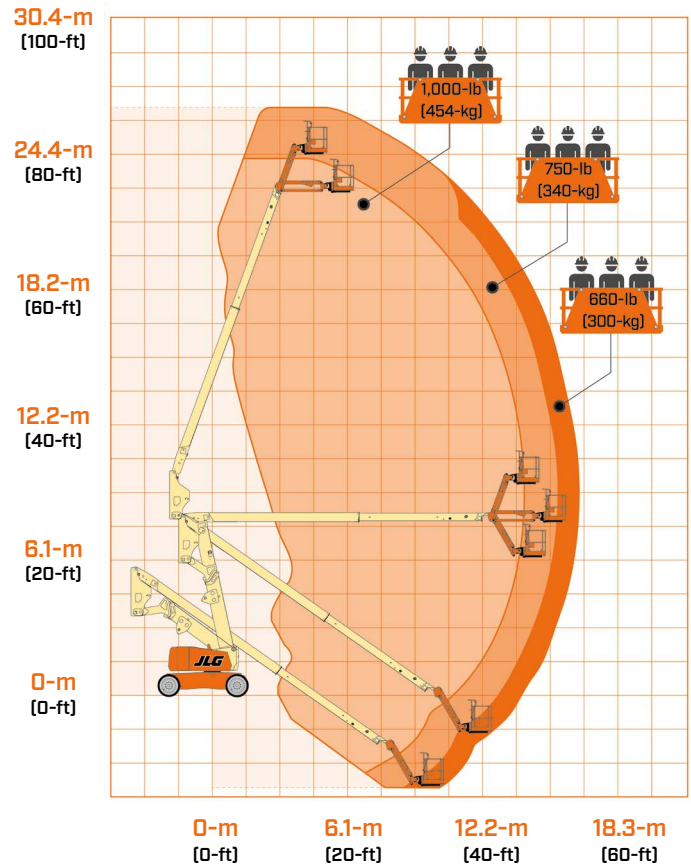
30.4-m
(100-ft)

24.4-m
(80-ft)

18.2-m
(60-ft)

12.2-m
(40-ft)

6.1-m
(20-ft)

0-m
(0-ft)

1,000-lb
(454-kg)

750-lb
(340-kg)

660-lb
(300-kg)

JLG

0-m
(0-ft)

6.1-m
(20-ft)

12.2-m
(40-ft)

18.3-m
(60-ft)